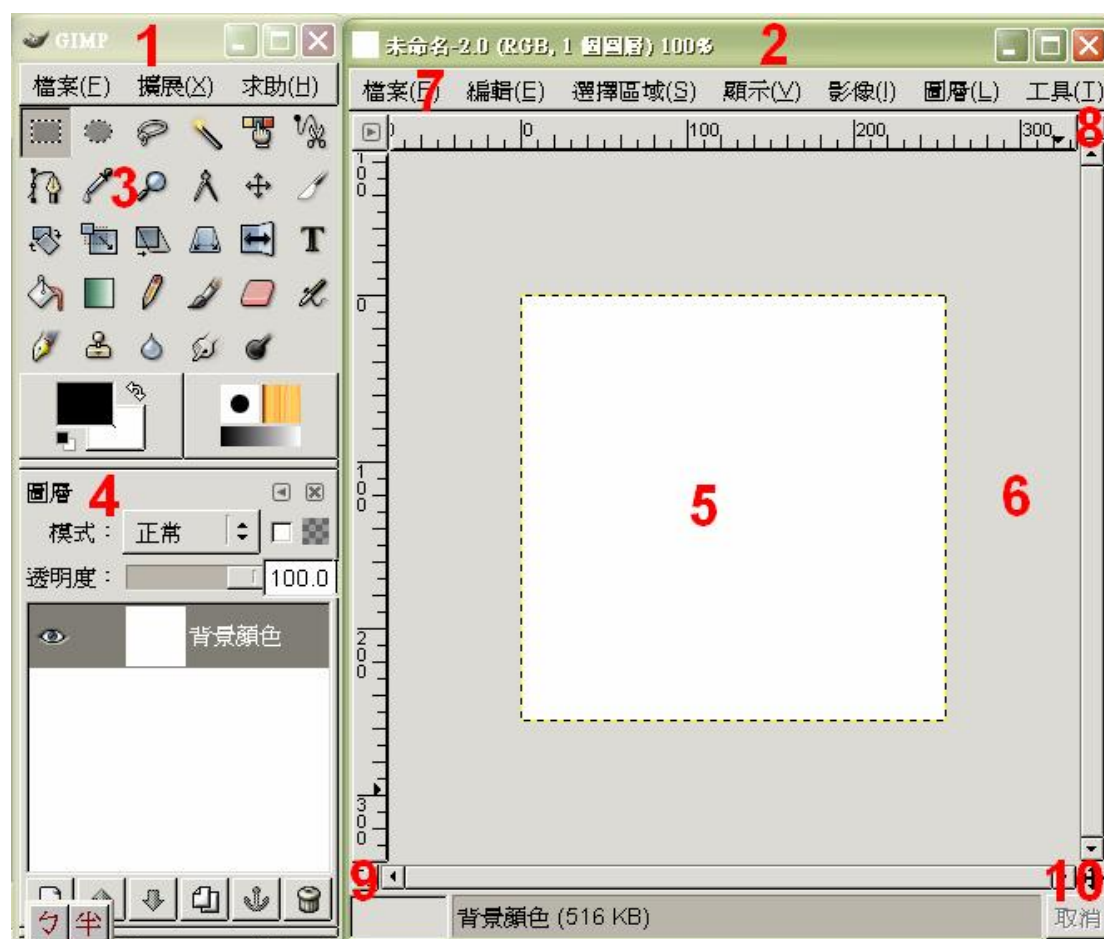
GIMP 1

檔案(F) 擴展(X) 求助(H)

3

圖層 4

模式： 正常

透明度： 100.0

背景顏色

ㄅ 半

未命名-2.0 (RGB, 1 個圖層) 100% 2

檔案(F) 7 編輯(E) 選擇區域(S) 顯示(V) 影像(I) 圖層(L) 工具(T) 8

0 100 200 300

100 0 100 200 300

5

6

9

10

背景顏色 (516 KB)

取消